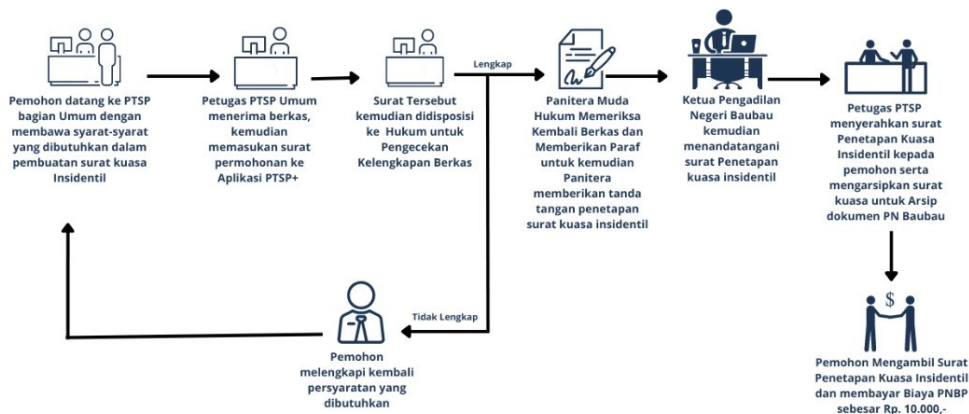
Pemohon datang ke PTSP bagian Umum dengan membawa syarat-syarat yang dibutuhkan dalam pembuatan surat kuasa Insidentil

Petugas PTSP Umum menerima berkas, kemudian memasukan surat permohonan ke Aplikasi PTSP+

Surat Tersebut kemudian didisposisi ke Hukum untuk Pengecekan Kelengkapan Berkas

Lengkap

Panitera Muda Hukum Memeriksa Kembali Berkas dan Memberikan Paraf untuk kemudian Panitera memberikan tanda tangan penetapan surat kuasa insidentil

Ketua Pengadilan Negeri Baubau kemudian menandatangani surat Penetapan kuasa insidentil

Petugas PTSP menyerahkan surat Penetapan Kuasa Insidentil kepada pemohon serta mengarsipkan surat kuasa untuk Arsip dokumen PN Baubau

Tidak Lengkap

Pemohon melengkapi kembali persyaratan yang dibutuhkan

$

Pemohon Mengambil Surat Penetapan Kuasa Insidentil dan membayar Biaya PNBP sebesar Rp. 10.000,-